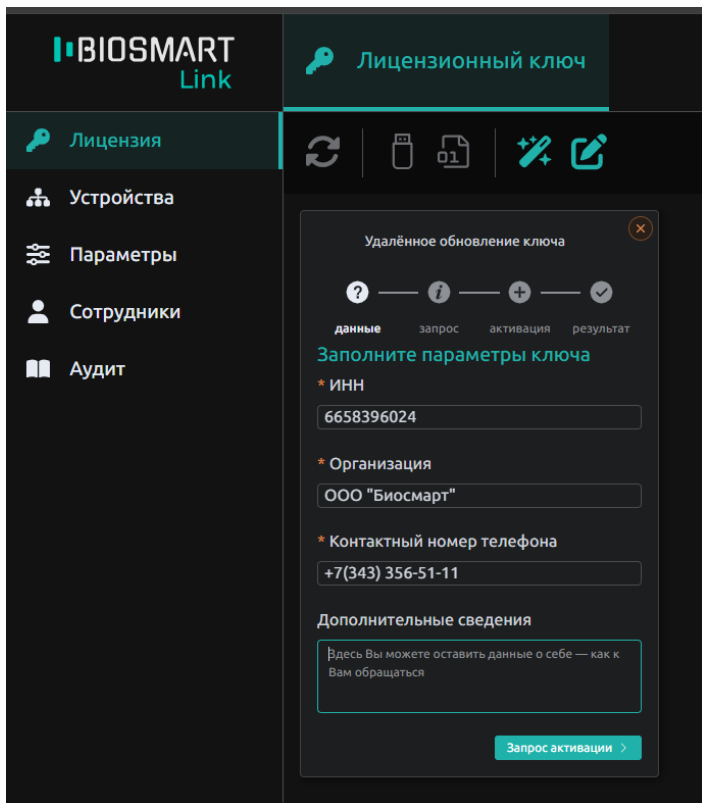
BIOSMART
Link

Лицензионный ключ

Лицензия
Устройства
Параметры
Сотрудники
Аудит

01

Удалённое обновление ключа

данные
запрос
активация
результат

Заполните параметры ключа

* ИНН
6658396024

* Организация
ООО "Биосмарт"

* Контактный номер телефона
+7(343) 356-51-11

Дополнительные сведения
Здесь Вы можете оставить данные о себе — как к Вам обращаться

Запрос активации